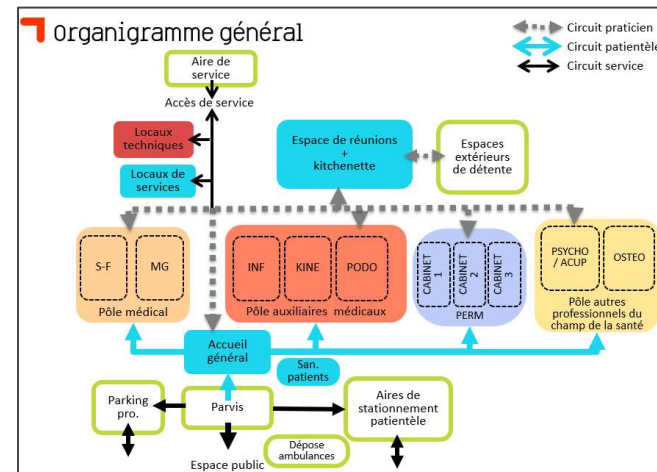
Organigramme général

Circuit praticien
Circuit patientèle
Circuit service

Aire de service
Accès de service

Locaux techniques
Locaux de services

Espace de réunions + kitchenette

Espaces extérieurs de détente

S-F
MG
Pôle médical

INF
KINE
PODO
Pôle auxiliaires médicaux

CABINET 1
CABINET 2
CABINET 3
PERM

PSYCHO / ACUP
OSTEO
Pôle autres professionnels du champ de la santé

Accueil général
San. patients

Parking pro.
Parvis
Aires de stationnement patientèle
Dépose ambulances
Espace public